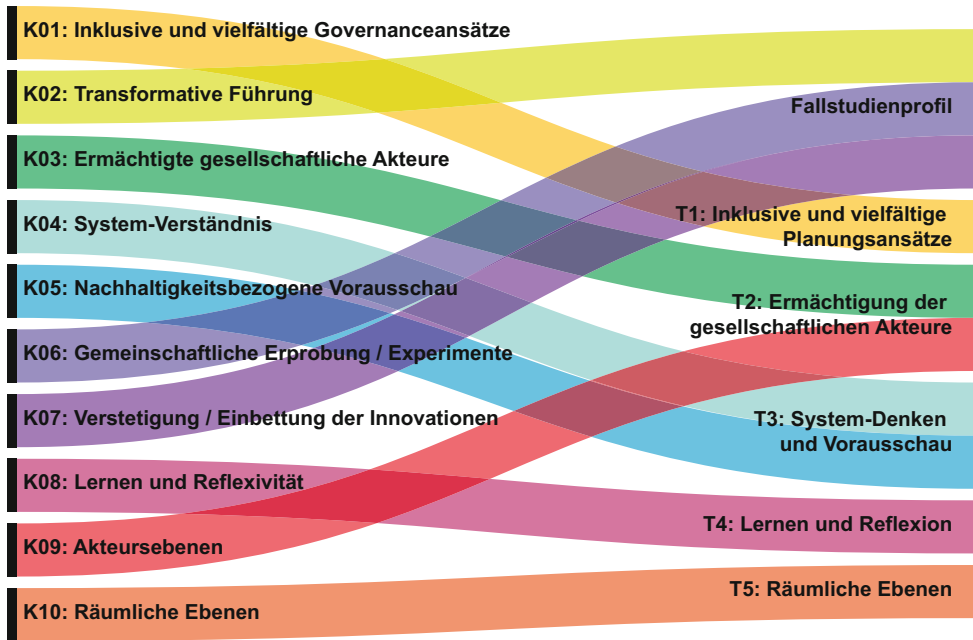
K01: Inklusive und vielfältige Governanceansätze

K02: Transformative Führung

K03: Ermächtigte gesellschaftliche Akteure

K04: System-Verständnis

K05: Nachhaltigkeitsbezogene Vorausschau

K06: Gemeinschaftliche Erprobung / Experimente

K07: Verstetigung / Einbettung der Innovationen

K08: Lernen und Reflexivität

K09: Akteursebenen

K10: Räumliche Ebenen

Fallstudienprofil

T1: Inklusive und vielfältige Planungsansätze

T2: Ermächtigung der gesellschaftlichen Akteure

T3: System-Denken und Vorausschau

T4: Lernen und Reflexion

T5: Räumliche Ebenen